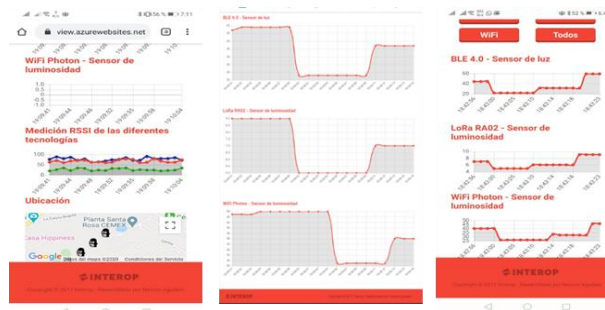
56 % 7:31

view.azurewebsites.net

WiFi Photon - Sensor de luminosidad

1
0.5
0
-0.5
-1

19:09:41 19:09:44 19:09:48 19:09:51 19:09:55 19:09:58 19:10:01 19:10:04

Medición RSSI de las diferentes tecnologías

100
80
60
40
20

Ubicación

Planta Santa Rosa FEMEX

Casa Hippiness

Google Datos del mapa ©2020 Condiciones del Servicio

INTEROP

Copyright © 2020 Interop - Reservados por Horacio Aguilar

BLE 4.0 - Sensor de luz

LoRa RA02 - Sensor de luminosidad

WiFi Photon - Sensor de luminosidad

INTEROP

52 %

WiFi

Todos

BLE 4.0 - Sensor de luz

60
40
20

18:42:53 18:43:00 18:43:07 18:43:14 18:43:21 18:43:28

LoRa RA02 - Sensor de luminosidad

10
8
6
4

WiFi Photon - Sensor de luminosidad

50
40
30
20

INTEROP

Copyright © 2020 Interop - Reservados por Horacio Aguilar